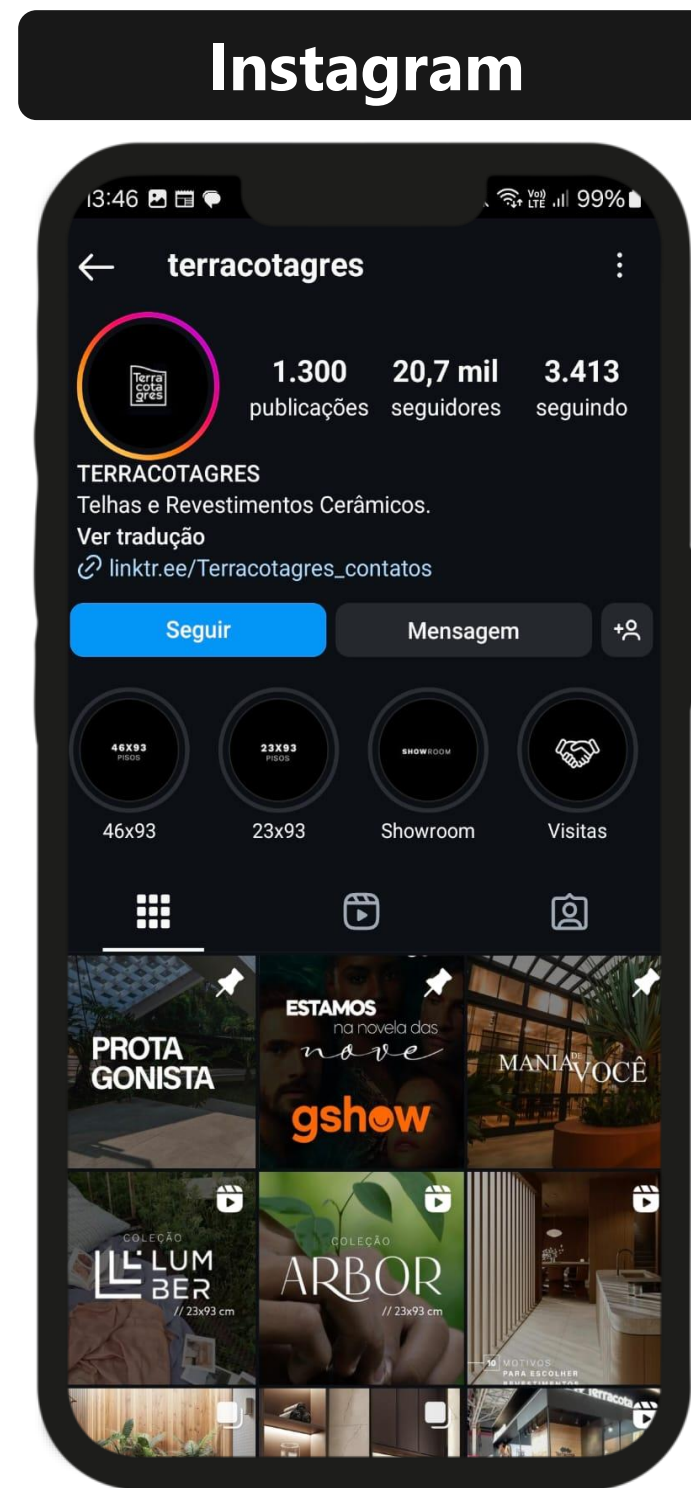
Instagram

13:46

99%

terracotagres

Terra cota gres

1.300 publicações

20,7 mil seguidores

3.413 seguindo

TERRACOTAGRES
Telhas e Revestimentos Cerâmicos.
Ver tradução
linktr.ee/Terracotagres_contatos

Seguir

Mensagem

46X93 PISOS

23X93 PISOS

SHOWROOM

46x93

23x93

Showroom

Visitas

PROTA GONISTA

ESTAMOS na novela das nove

gshow

MANIA DE VOCÊ

COLEÇÃO LUM BER // 23x93 cm

COLEÇÃO ARBOR // 23x93 cm

10 MOTIVOS PARA ESCOLHER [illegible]

terracota